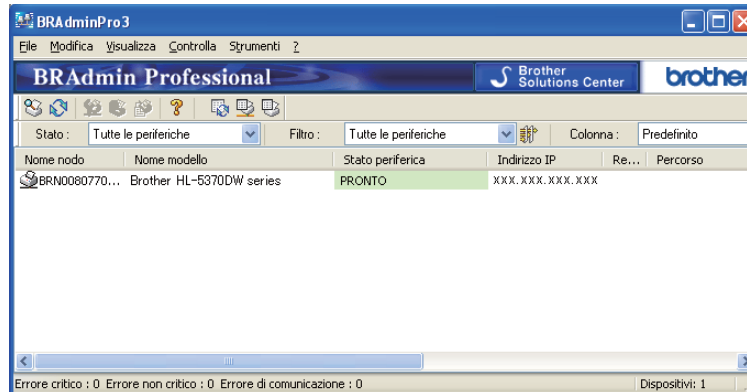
BRAdminPro3

File Modifica Visualizza Controlla Strumenti ?

BRAdmin Professional

Brother Solutions Center

brother

Stato : Tutte le periferiche

Filtro : Tutte le periferiche

Colonna : Predefinito

| Nome nodo | Nome modello | Stato periferica | Indirizzo IP | Re... | Percorso |
|---|---|---|---|---|---|
| BRN0080770... | Brother HL-5370DW series | PRONTO | xxx.xxx.xxx.xxx | | |

Errore critico : 0 Errore non critico : 0 Errore di comunicazione : 0

Dispositivi: 1